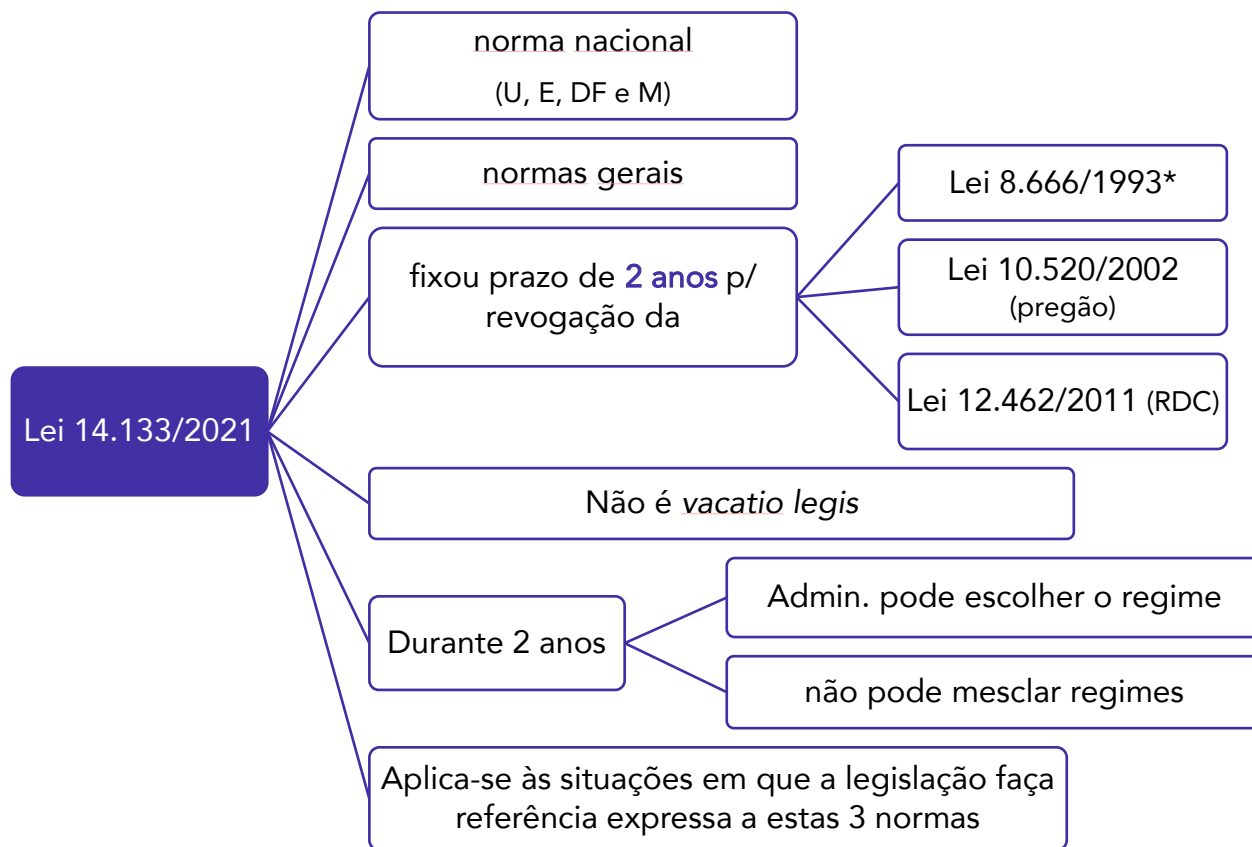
Lei 14.133/2021

norma nacional
(U, E, DF e M)

normas gerais

fixou prazo de 2 anos p/ revogação da

Lei 8.666/1993*

Lei 10.520/2002
(pregão)

Lei 12.462/2011 (RDC)

Não é *vacatio legis*

Durante 2 anos

Admin. pode escolher o regime

não pode mesclar regimes

Aplica-se às situações em que a legislação faça referência expressa a estas 3 normas